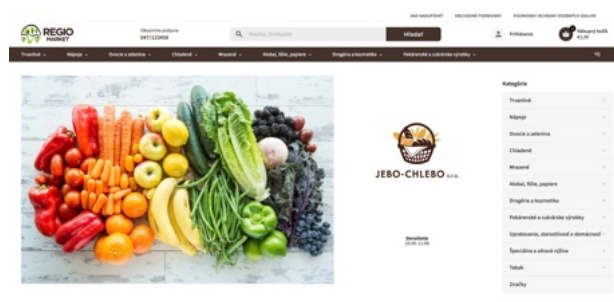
AKO NAKUPOVAŤ OBCHODNÉ PODMIENKY PODMIENKY OCHRANY OSOBNÝCH ÚDAJOV

REGIO MARKET

Odborník podpora 0907 123456

Hľadať

Prihlásenie

Nákupný košík 0,00 €

Trvanlivé Nápoje Ovocie a zelenina Chladené Mrazené Alobal, fólie, papiere Drogéria a kozmetika Pekárenské a cukrárske výrobky

JEBO-CHLEBO s.r.o.

Donáška
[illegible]

Kategórie

Trvanlivé
Nápoje
Ovocie a zelenina
Chladené
Mrazené
Alobal, fólie, papiere
Drogéria a kozmetika
Pekárenské a cukrárske výrobky
Upratovanie, starostlivosť o domácnosť
Špeciálna a zdravá výživa
Tabak
Značky